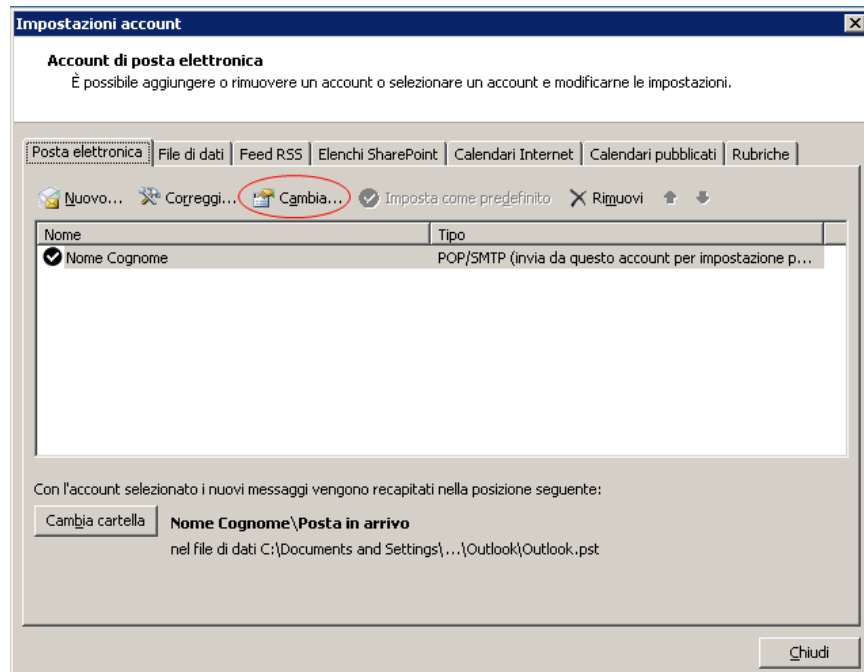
Impostazioni account

Account di posta elettronica
È possibile aggiungere o rimuovere un account o selezionare un account e modificarne le impostazioni.

Posta elettronica | File di dati | Feed RSS | Elenchi SharePoint | Calendari Internet | Calendari pubblicati | Rubriche

Nuovo... Correggi... Cambia... Imposta come predefinito Rimuovi

| Nome | Tipo |
|---|---|
| Nome Cognome | POP/SMTP (invia da questo account per impostazione p... |

Con l'account selezionato i nuovi messaggi vengono recapitati nella posizione seguente:

Cambia cartella

Nome Cognome\Posta in arrivo
nel file di dati C:\Documents and Settings\...\Outlook\Outlook.pst

Chiudi